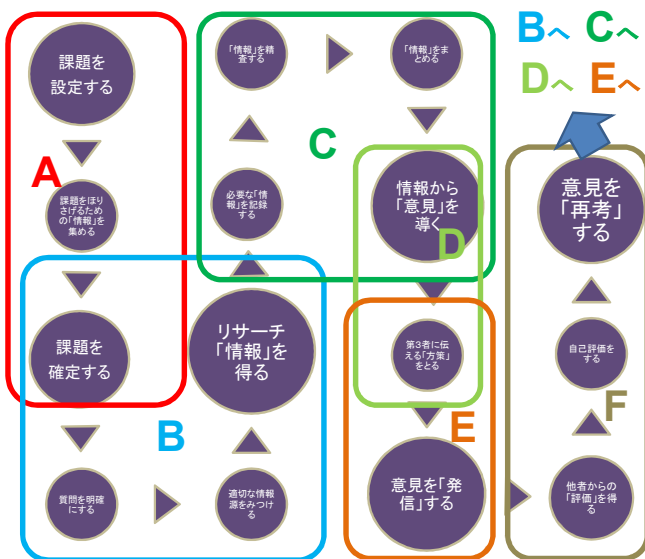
B へ C へ
D へ E へ

A

課題を設定する

課題をほりさげるための「情報」を集める

課題を確定する

B

質問を明確にする

適切な情報源をみつける

リサーチ「情報」を得る

C

必要な「情報」を記録する

「情報」を精査する

「情報」をまとめる

情報から「意見」を導く

D

E

第3者に伝える「方策」をとる

意見を「発信」する

F

他者からの「評価」を得る

自己評価をする

意見を「再考」する